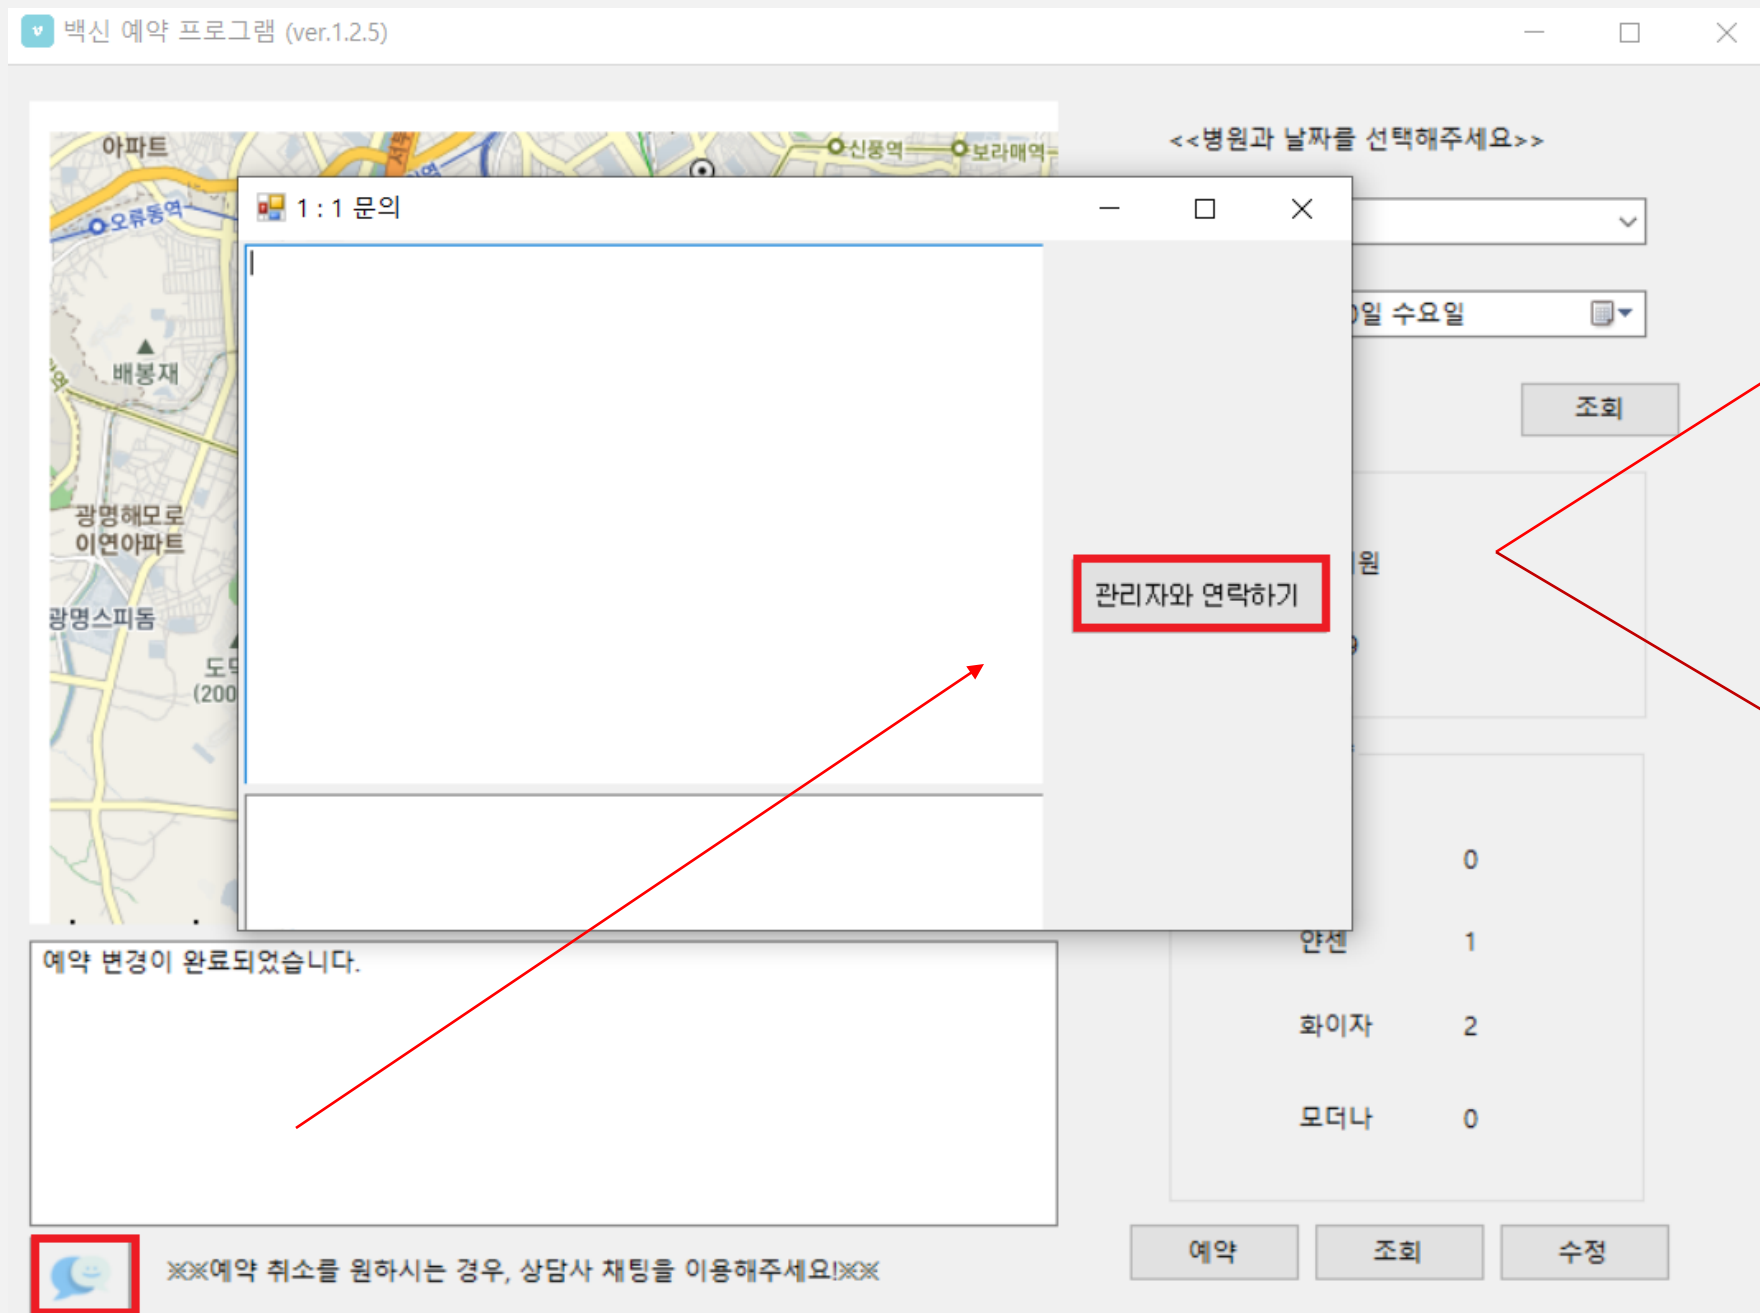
백신 예약 프로그램 (ver.1.2.5)

아파트
오류동역
신풍역
보라매역
배봉재
광명해모로 이연아파트
광명스피돔
도
(200

<<병원과 날짜를 선택해주세요>>

1 : 1 문의

관리자와 연락하기

일 수요일

조회

원

0
얀센 1
화이자 2
모더나 0

예약 변경이 완료되었습니다.

※※예약 취소를 원하시는 경우, 상담사 채팅을 이용해주세요!※※

예약
조회
수정